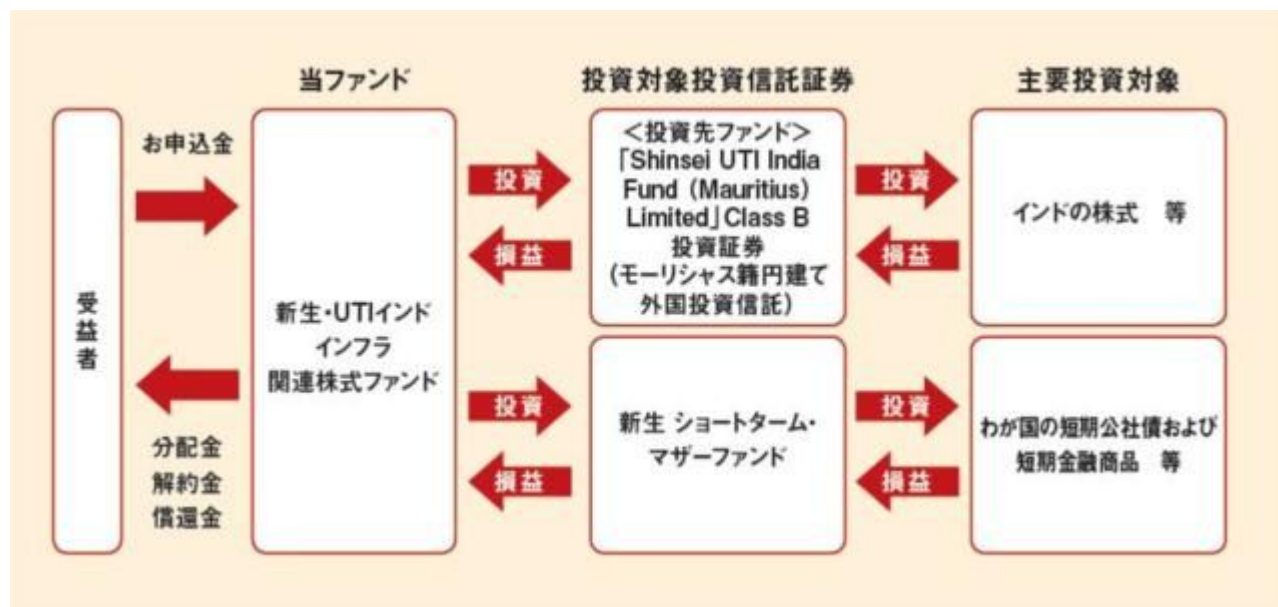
当ファンド

投資対象投資信託証券

主要投資対象

受益者

お申込金

分配金
解約金
償還金

新生・UTIインド
インフラ
関連株式ファンド

投資

損益

<投資先ファンド>
「Shinsei UTI India Fund (Mauritius) Limited」Class B
投資証券
(モーリシャス籍円建て
外国投資信託)

投資

損益

インドの株式 等

投資

損益

新生 ショートターム・
マザーファンド

投資

損益

わが国の短期公社債および
短期金融商品 等